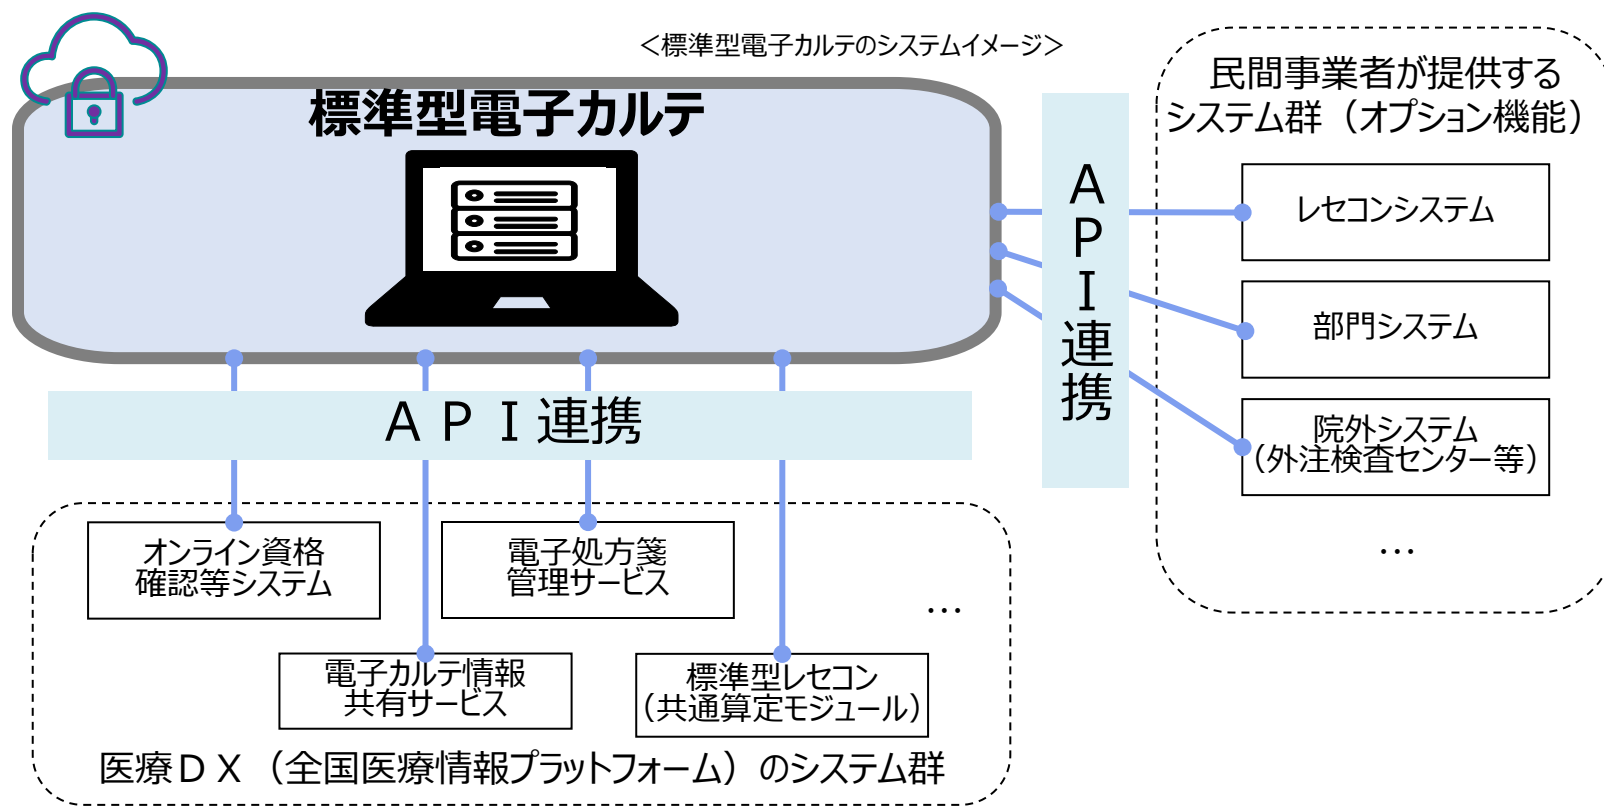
＜標準型電子カルテのシステムイメージ＞

標準型電子カルテ

ＡＰＩ連携

民間事業者が提供するシステム群（オプション機能）

レセコンシステム

部門システム

院外システム（外注検査センター等）

…

ＡＰＩ連携

オンライン資格確認等システム

電子処方箋管理サービス

…

電子カルテ情報共有サービス

標準型レセコン（共通算定モジュール）

医療ＤＸ（全国医療情報プラットフォーム）のシステム群